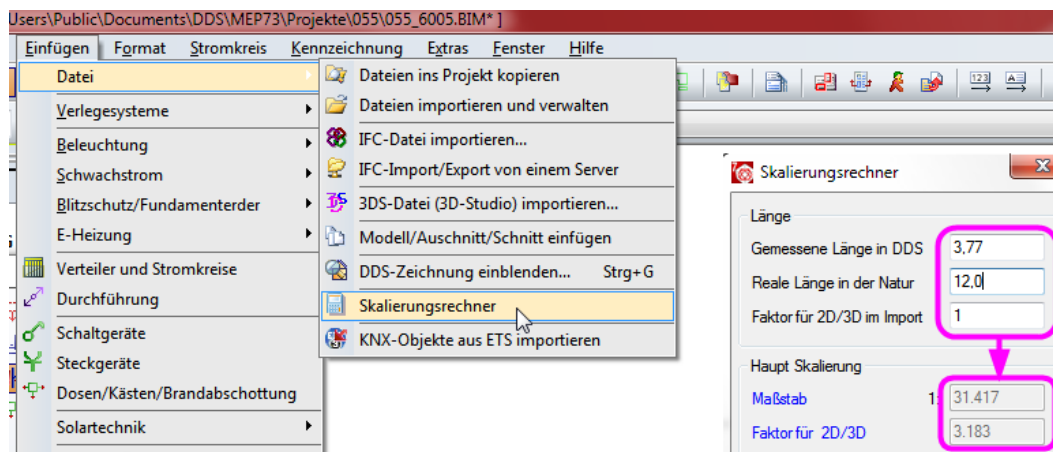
Users\Public\Documents\DDS\MEP73\Projekte\055\055_6005.BIM* ]

Einfügen Format Stromkreis Kennzeichnung Extras Fenster Hilfe

Datei
Verlegesysteme
Beleuchtung
Schwachstrom
Blitzschutz/Fundamenterder
E-Heizung
Verteiler und Stromkreise
Durchführung
Schaltgeräte
Steckgeräte
Dosen/Kästen/Brandabschottung
Solartechnik

Dateien ins Projekt kopieren
Dateien importieren und verwalten
IFC-Datei importieren...
IFC-Import/Export von einem Server
3DS-Datei (3D-Studio) importieren...
Modell/Ausschnitt/Schnitt einfügen
DDS-Zeichnung einblenden... Strg+G
Skalierungsrechner
KNX-Objekte aus ETS importieren

Skalierungsrechner
Länge
Gemessene Länge in DDS 3,77
Reale Länge in der Natur 12,0
Faktor für 2D/3D im Import 1
Haupt Skalierung
Maßstab 1: 31.417
Faktor für 2D/3D 3.183